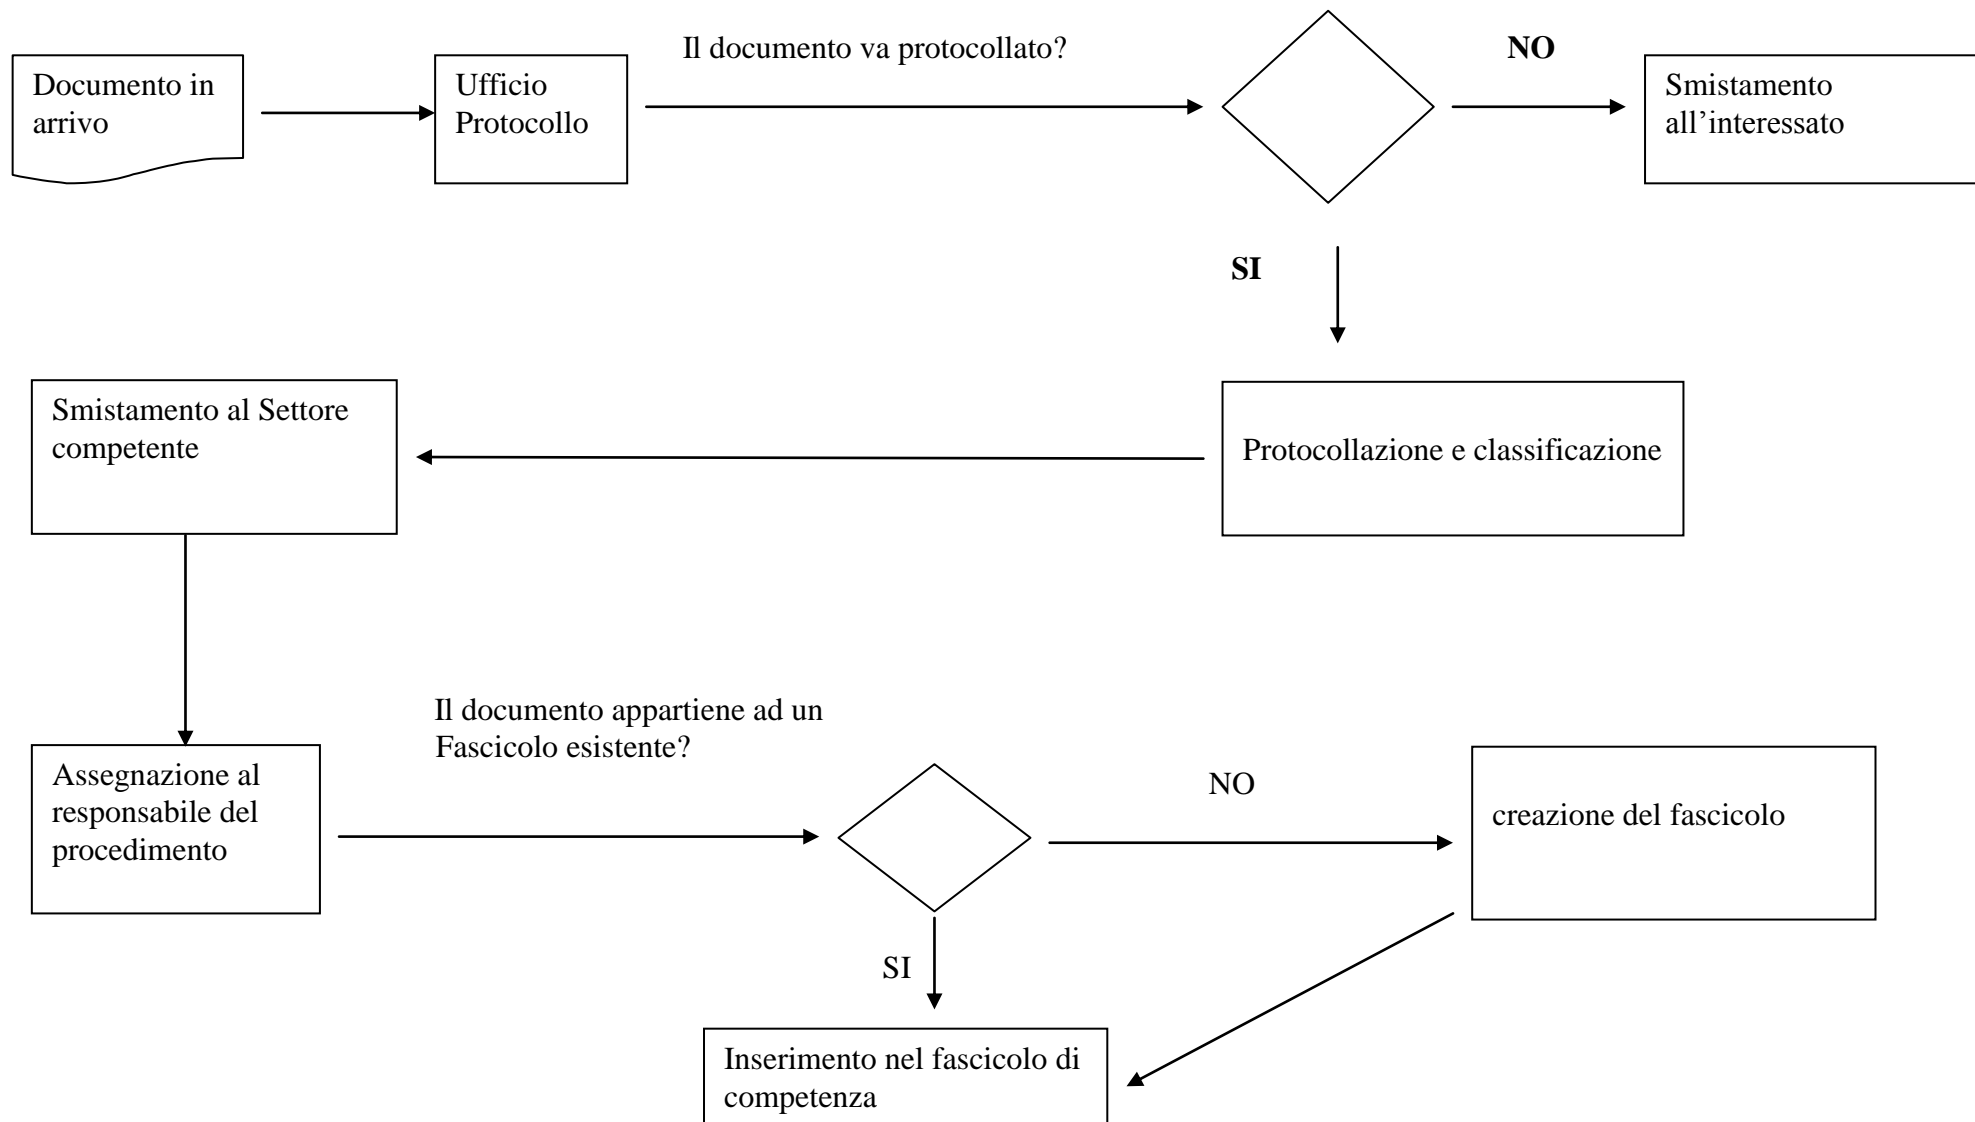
Documento in arrivo

Ufficio Protocollo

Il documento va protocollato?

**NO**

Smistamento all’interessato

**SI**

Smistamento al Settore competente

Protocollazione e classificazione

Assegnazione al responsabile del procedimento

Il documento appartiene ad un Fascicolo esistente?

NO

creazione del fascicolo

SI

Inserimento nel fascicolo di competenza